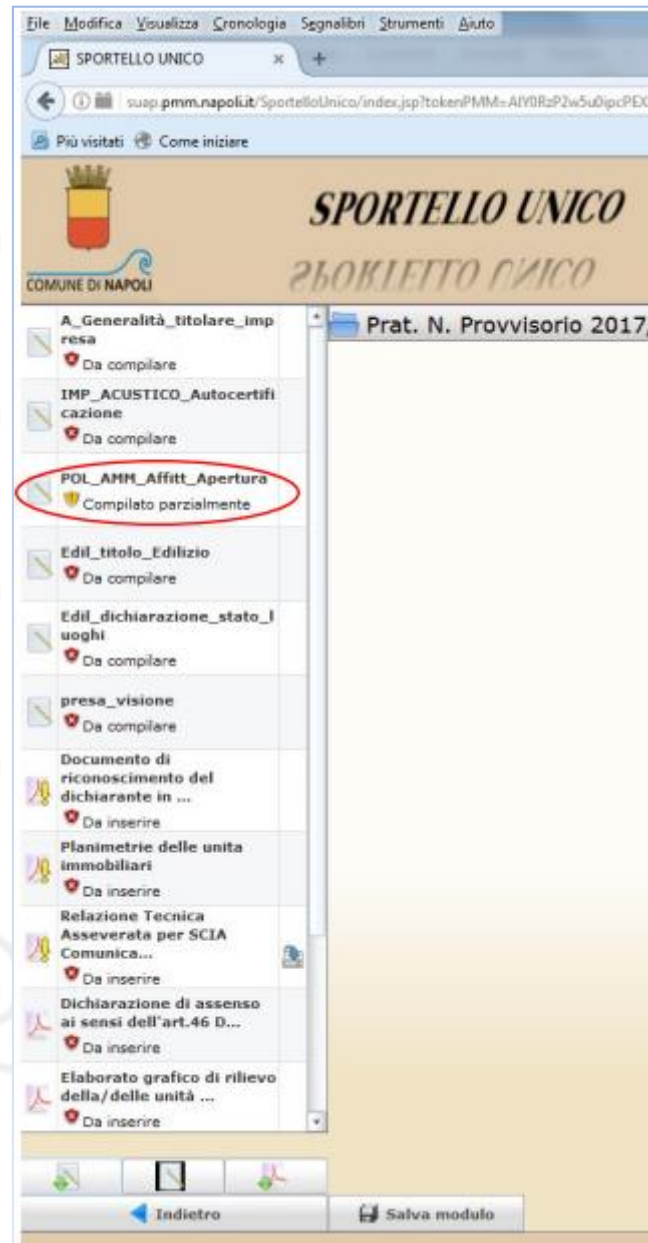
File Modifica Visualizza Cronologia Segnalibri Strumenti Aiuto

SPORTELLO UNICO

suap.pmm.napoli.it/SportelloUnico/index.jsp?tokenPMM=AIY0RzP2w5u0ipcPEX

Più visitati Come iniziare

COMUNE DI NAPOLI

SPORTELLO UNICO

Prat. N. Provvisorio 2017/

A_Generalità_titolare_impresa
Da compilare

IMP_ACUSTICO_Autocertificazione
Da compilare

POL_AMM_Affitt_Apertura
Compilato parzialmente

Edil_titolo_Edilizio
Da compilare

Edil_dichiarazione_stato_luoghi
Da compilare

presa_visione
Da compilare

Documento di riconoscimento del dichiarante in ...
Da inserire

Planimetrie delle unita immobiliari
Da inserire

Relazione Tecnica Asseverata per SCIA Comunica...
Da inserire

Dichiarazione di assenso ai sensi dell'art.46 D...
Da inserire

Elaborato grafico di rilievo della/delle unità ...
Da inserire

Indietro

Salva modulo